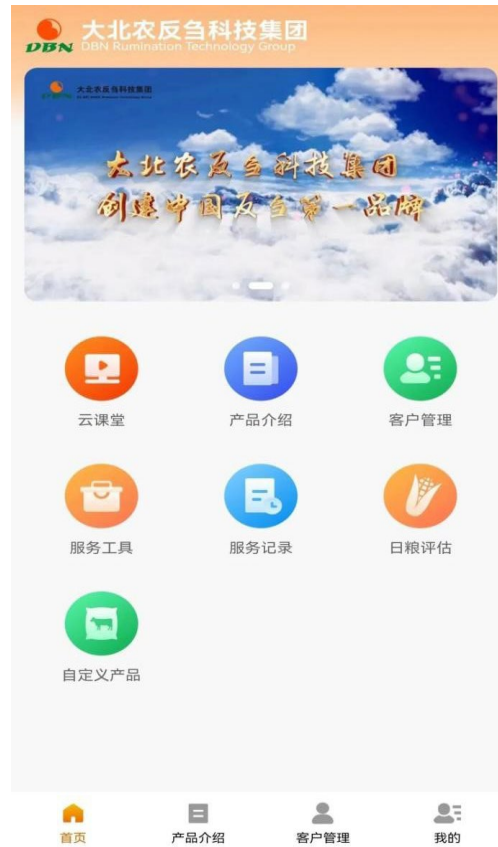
DBN 大北农反刍科技集团
DBN Rumination Technology Group

大北农反刍科技集团

大北农反刍科技集团
创建中国反刍第一品牌

云课堂
产品介绍
客户管理
服务工具
服务记录
日粮评估
自定义产品

首页
产品介绍
客户管理
我的